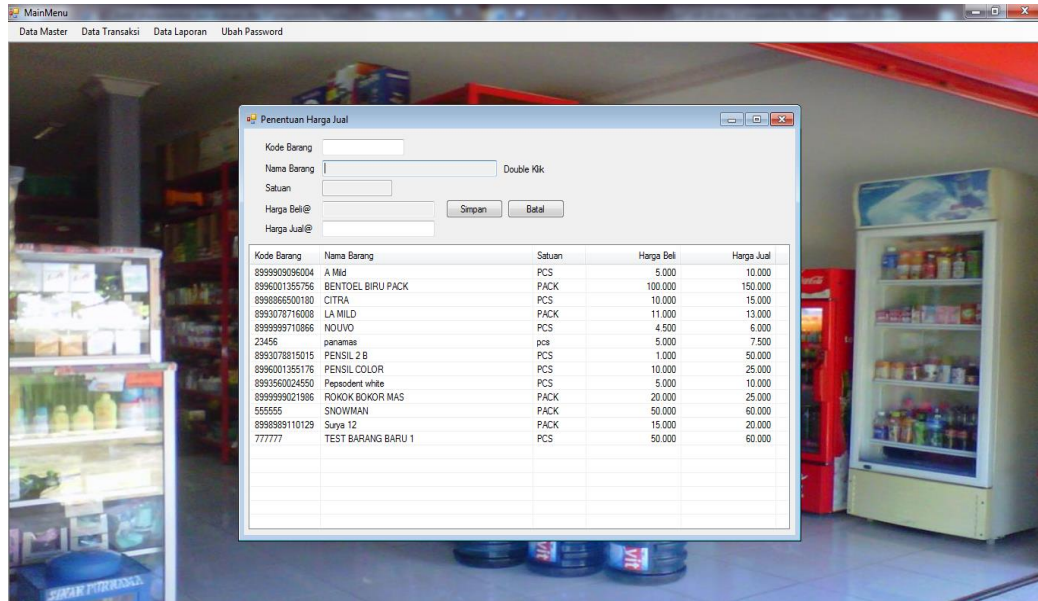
MainMenu

Data Master Data Transaksi Data Laporan Ubah Password

Penentuan Harga Jual

Kode Barang

Nama Barang

Double Klik

Satuan

Harga Beli@

Simpan

Batal

Harga Jual@

| Kode Barang | Nama Barang | Satuan | Harga Beli | Harga Jual |
|---|---|---|---|---|
| 8999909096004 | A Mild | PCS | 5.000 | 10.000 |
| 8996001355756 | BENTOEL BIRU PACK | PACK | 100.000 | 150.000 |
| 8998866500180 | CITRA | PCS | 10.000 | 15.000 |
| 8993078716008 | LA MILD | PACK | 11.000 | 13.000 |
| 8999999710866 | NOUVO | PCS | 4.500 | 6.000 |
| 23456 | panamas | pcs | 5.000 | 7.500 |
| 8993078815015 | PENSIL 2 B | PCS | 1.000 | 50.000 |
| 8996001355176 | PENSIL COLOR | PCS | 10.000 | 25.000 |
| 8993560024550 | Pepsodent white | PCS | 5.000 | 10.000 |
| 8999999021986 | ROKOK BOKOR MAS | PACK | 20.000 | 25.000 |
| 555555 | SNOWMAN | PACK | 50.000 | 60.000 |
| 8998989110129 | Surya 12 | PACK | 15.000 | 20.000 |
| 777777 | TEST BARANG BARU 1 | PCS | 50.000 | 60.000 |